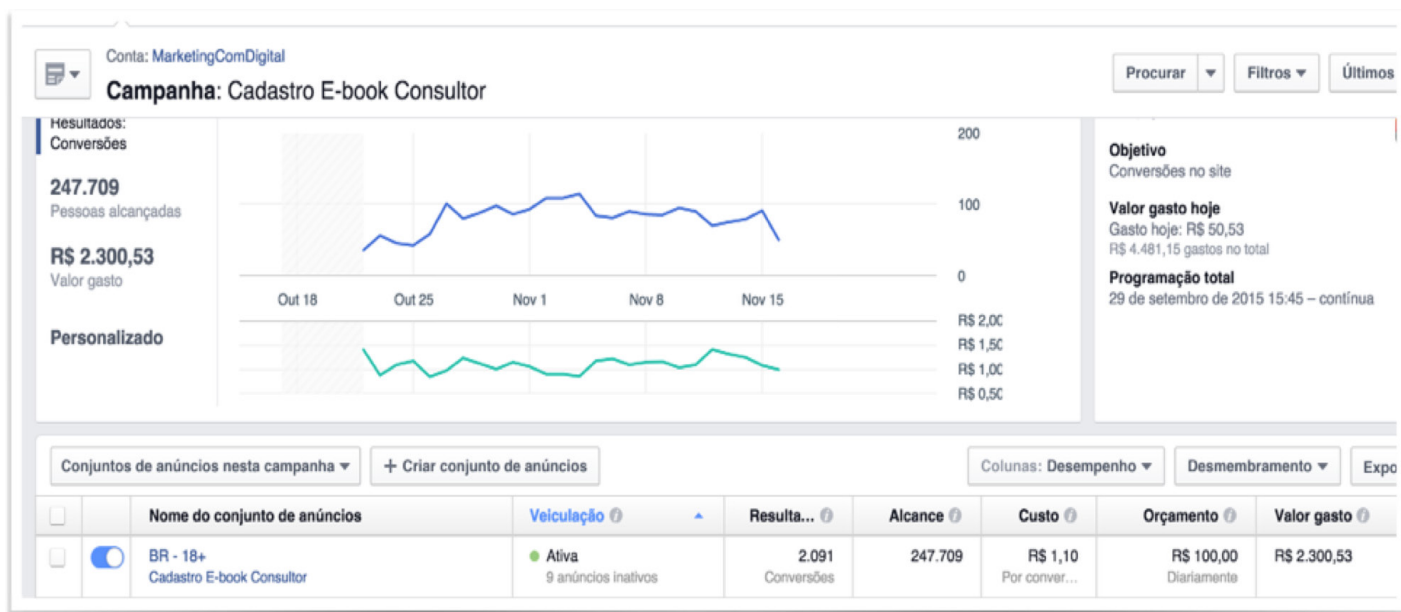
Conta: MarketingComDigital
Campanha: Cadastro E-book Consultor

Procurar | Filtros | Últimos

Resultados:
Conversões

247.709
Pessoas alcançadas

R$ 2.300,53
Valor gasto

Personalizado

200
100
0

Out 18 | Out 25 | Nov 1 | Nov 8 | Nov 15

R$ 2,00
R$ 1,50
R$ 1,00
R$ 0,50

Objetivo
Conversões no site

Valor gasto hoje
Gasto hoje: R$ 50,53
R$ 4.481,15 gastos no total

Programação total
29 de setembro de 2015 15:45 – contínua

Conjuntos de anúncios nesta campanha | + Criar conjunto de anúncios | Colunas: Desempenho | Desmembramento | Expo

| | | Nome do conjunto de anúncios | Veiculação | Resulta... | Alcance | Custo | Orçamento | Valor gasto |
|---|---|---|---|---|---|---|---|---|
| | | BR - 18+ Cadastro E-book Consultor | Ativa 9 anúncios inativos | 2.091 Conversões | 247.709 | R$ 1,10 Por conver... | R$ 100,00 Diariamente | R$ 2.300,53 |